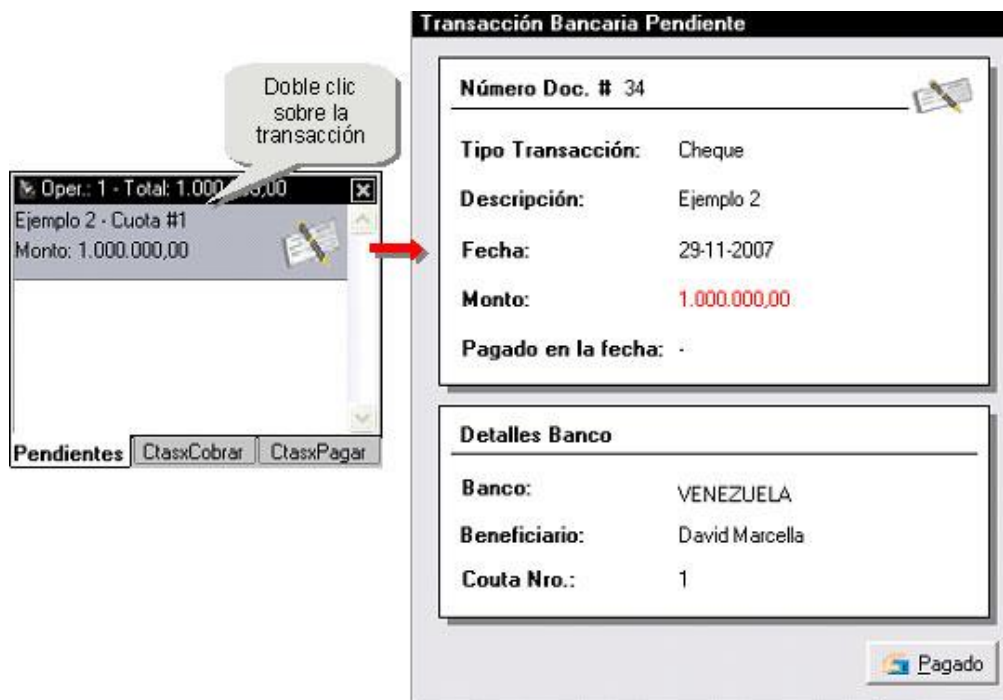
Doble clic sobre la transacción

Oper.: 1 - Total: 1.000.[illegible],00

Ejemplo 2 - Cuota #1
Monto: 1.000.000,00

Pendientes | CtasxCobrar | CtasxPagar

Transacción Bancaria Pendiente

Número Doc. # 34

Tipo Transacción: Cheque

Descripción: Ejemplo 2

Fecha: 29-11-2007

Monto: 1.000.000,00

Pagado en la fecha: -

Detalles Banco

Banco: VENEZUELA

Beneficiario: David Marcella

Couta Nro.: 1

Pagado